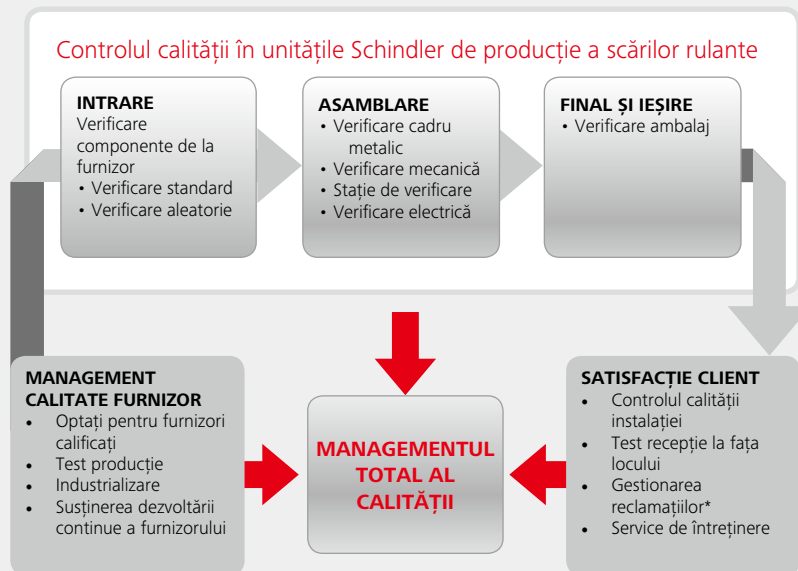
Controlul calității în unitățile Schindler de producție a scărilor rulante

INTRARE
Verificare componente de la furnizor
• Verificare standard
• Verificare aleatorie

ASAMBLARE
• Verificare cadru metalic
• Verificare mecanică
• Stație de verificare
• Verificare electrică

FINAL ȘI IEȘIRE
• Verificare ambalaj

MANAGEMENT CALITATE FURNIZOR
• Optați pentru furnizori calificați
• Test producție
• Industrializare
• Susținerea dezvoltării continue a furnizorului

MANAGEMENTUL TOTAL AL CALITĂȚII

SATISFACȚIE CLIENT
• Controlul calității instalației
• Test recepție la fața locului
• Gestionarea reclamațiilor*
• Service de întreținere